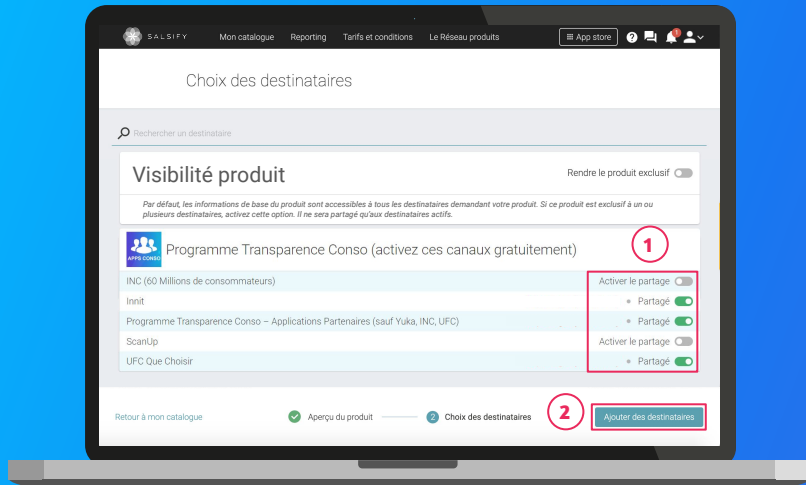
SALSIFY Mon catalogue Reporting Tarifs et conditions Le Réseau produits App store

Choix des destinataires

Rechercher un destinataire

Visibilité produit

Rendre le produit exclusif

Par défaut, les informations de base du produit sont accessibles à tous les destinataires demandant votre produit. Si ce produit est exclusif à un ou plusieurs destinataires, activez cette option. Il ne sera partagé qu'aux destinataires actifs.

APPS CONSO

Programme Transparence Conso (activez ces canaux gratuitement)

1

INC (60 Millions de consommateurs) Activer le partage

Innit Partagé

Programme Transparence Conso – Applications Partenaires (sauf Yuka, INC, UFC) Partagé

ScanUp Activer le partage

UFC Que Choisir Partagé

Retour à mon catalogue

Aperçu du produit

2 Choix des destinataires

2

Ajouter des destinataires